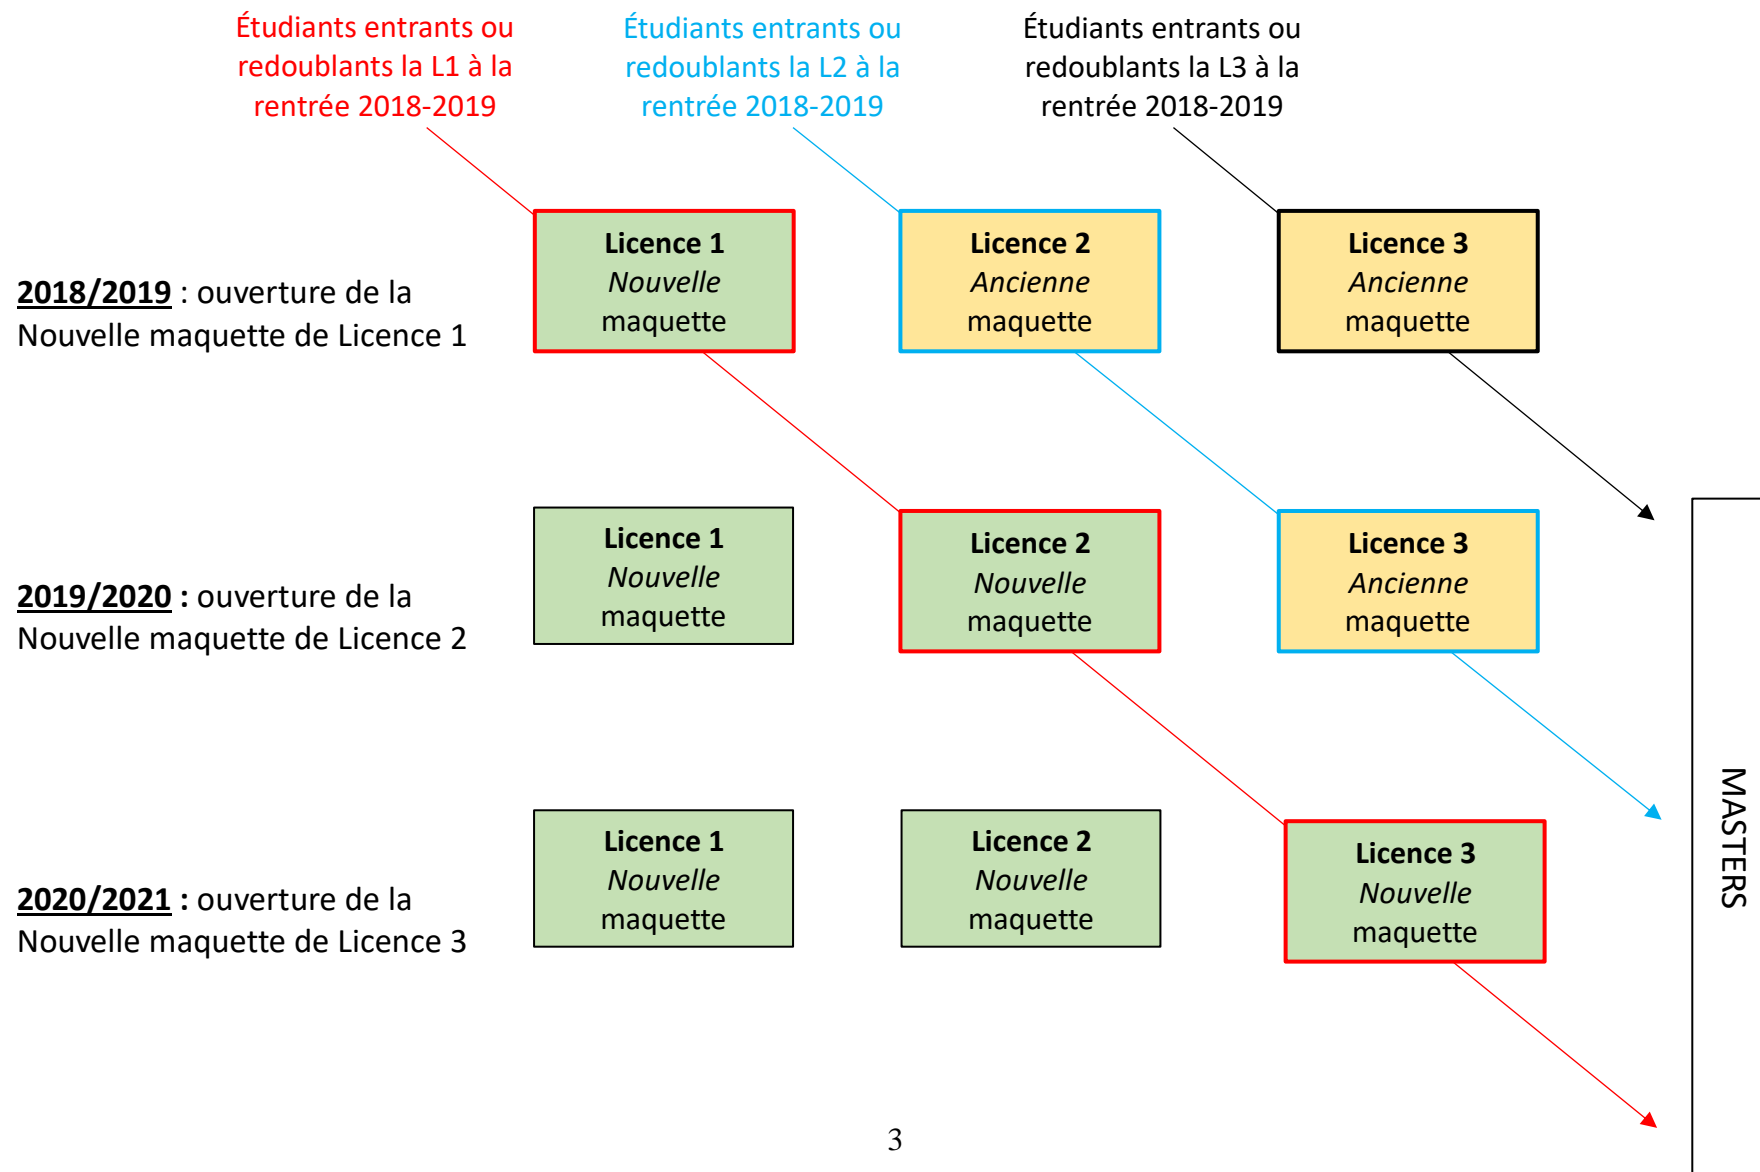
Étudiants entrants ou redoublants la L1 à la rentrée 2018-2019

Étudiants entrants ou redoublants la L2 à la rentrée 2018-2019

Étudiants entrants ou redoublants la L3 à la rentrée 2018-2019

2018/2019 : ouverture de la Nouvelle maquette de Licence 1

Licence 1
Nouvelle
maquette

Licence 2
Ancienne
maquette

Licence 3
Ancienne
maquette

2019/2020 : ouverture de la Nouvelle maquette de Licence 2

Licence 1
Nouvelle
maquette

Licence 2
Nouvelle
maquette

Licence 3
Ancienne
maquette

2020/2021 : ouverture de la Nouvelle maquette de Licence 3

Licence 1
Nouvelle
maquette

Licence 2
Nouvelle
maquette

Licence 3
Nouvelle
maquette

MASTERS

3